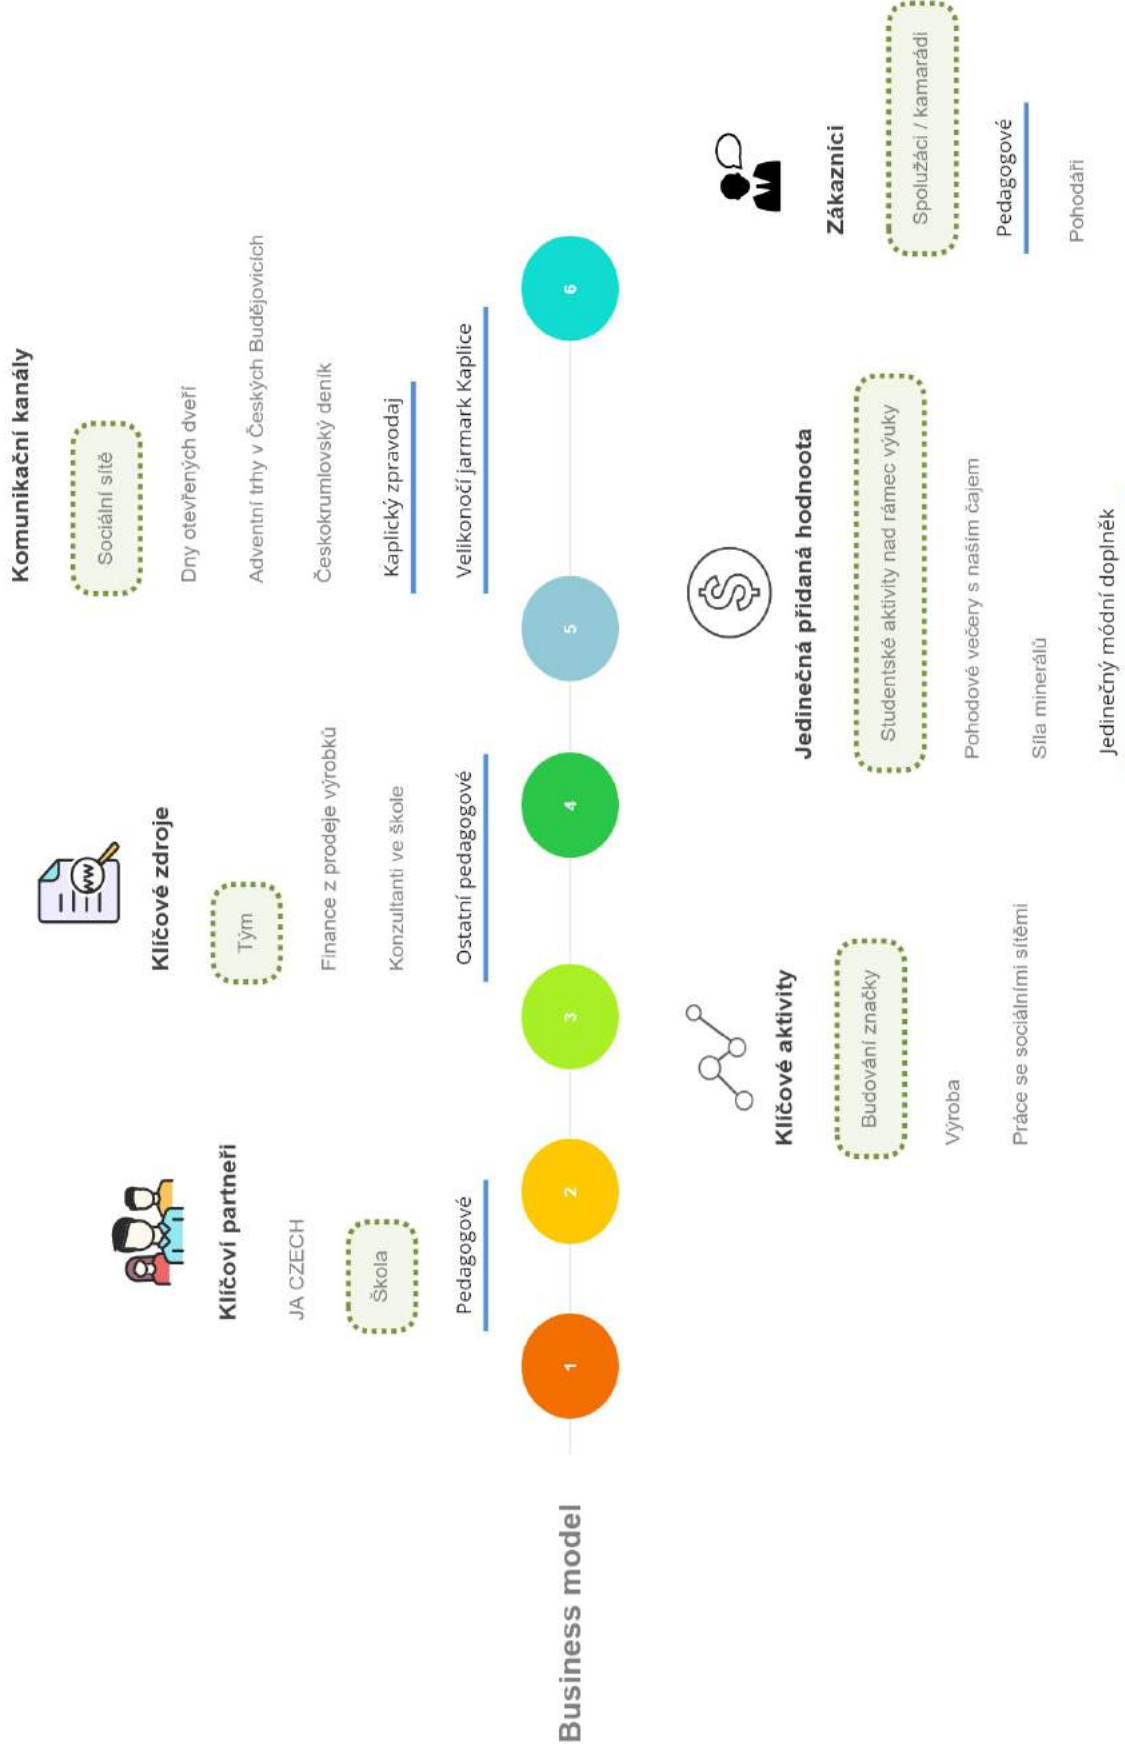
Business model

1
2
3
4
5
6

Klíčoví partneři

JA CZECH

Škola

Pedagogové

Klíčové zdroje

Tým

Finance z prodeje výrobků

Konzultanti ve škole

Ostatní pedagogové

Komunikační kanály

Sociální sítě

Dny otevřených dveří

Adventní trhy v Českých Budějovicích

Českokrumlovský deník

Kaplický zpravodaj

Velikonoční jarmark Kaplice

Klíčové aktivity

Budování značky

Výroba

Práce se sociálními sítěmi

Jedinečná přidaná hodnota

Studentské aktivity nad rámec výuky

Pohodové večery s naším čajem

Síla minerálů

Jedinečný módní doplněk

Zákazníci

Spolužáci / kamarádi

Pedagogové

Pohodáři